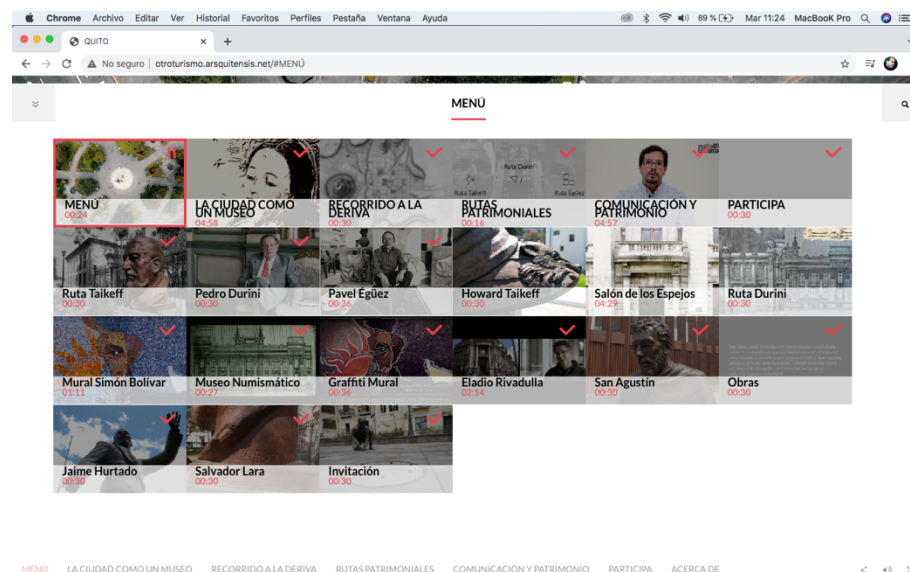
Chrome Archivo Editar Ver Historial Favoritos Perfiles Pestaña Ventana Ayuda 89 % Mar 11:24 MacBooK Pro

QUITO

No seguro | otroturismo.arsquitensis.net/#MENÚ

MENÚ

| MENÚ 00:24 | LA CIUDAD COMO UN MUSEO 04:58 | RECORRIDO A LA DERIVA 00:30 | RUTAS PATRIMONIALES 00:16 | COMUNICACIÓN Y PATRIMONIO 04:57 | PARTICIPA 00:30 |
|---|---|---|---|---|---|
| Ruta Taikeff 00:30 | Pedro Durini 00:30 | Pavel Egüez 00:36 | Howard Taikeff 00:30 | Salón de los Espejos 04:29 | Ruta Durini 00:30 |
| Mural Simón Bolívar 01:11 | Museo Numismático 00:27 | Graffiti Mural 00:36 | Eladio Rivadulla 02:14 | San Agustín 00:30 | Obras 00:30 |
| Jaime Hurtado 00:30 | Salvador Lara 00:30 | Invitación 00:30 | | | |

MENÚ LA CIUDAD COMO UN MUSEO RECORRIDO A LA DERIVA RUTAS PATRIMONIALES COMUNICACIÓN Y PATRIMONIO PARTICIPA ACERCA DE